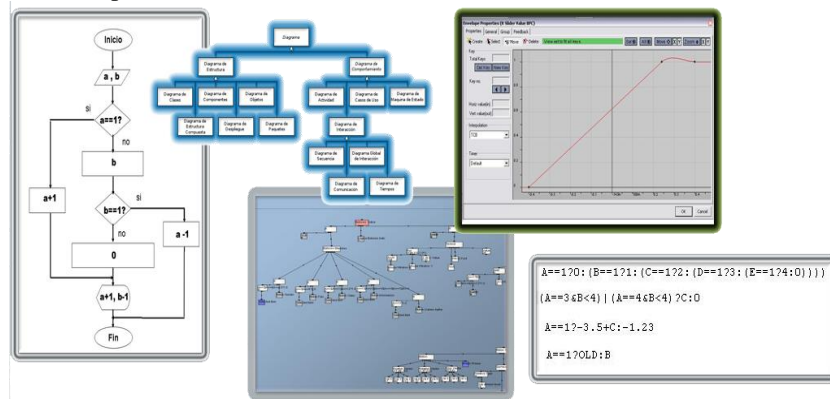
Inicio

a , b

si

a==1?

no

b

a+1

si

b==1?

no

a -1

0

a+1, b-1

Fin

Diagrama

Diagrama de Estructura

Diagrama de Comportamiento

Diagrama de Clases

Diagrama de Componentes

Diagrama de Objetos

Diagrama de Actividad

Diagrama de Casos de Uso

Diagrama de Máquina de Estados

Diagrama de Estructura Compuesta

Diagrama de Despliegue

Diagrama de Paquetes

Diagrama de Interacción

Diagrama de Secuencia

Diagrama Global de Interacción

Diagrama de Comunicación

Diagrama de Tiempos

Envelope Properties

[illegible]

OK

Cancel

A==1?0:(B==1?1:(C==1?2:(D==1?3:(E==1?4:0))))

(A==3&B<4)|(A==4&B<4)?C:0

A==1?-3.5+C:-1.23

A==1?OLD:B